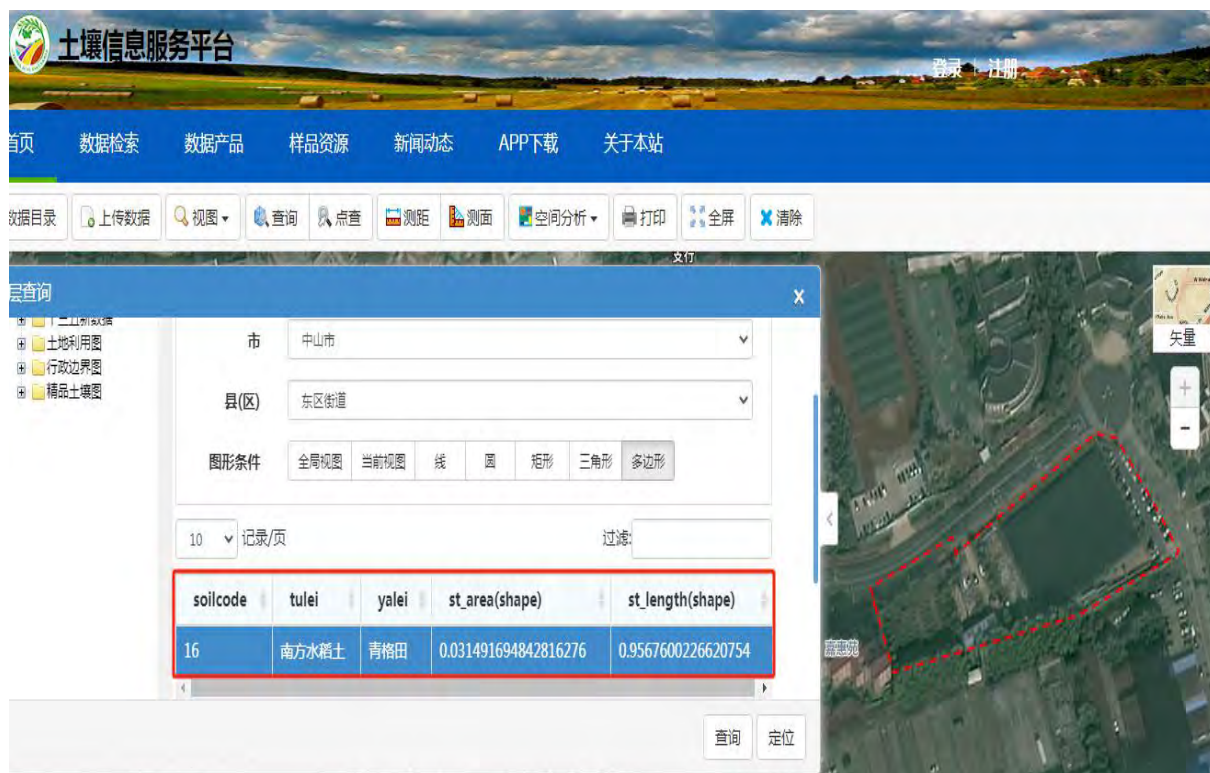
土壤信息服务平台

登录 | 注册

首页 数据检索 数据产品 样品资源 新闻动态 APP下载 关于本站

数据目录 上传数据 视图 查询 点查 测距 测面 空间分析 打印 全屏 清除

文竹

层查询 ×

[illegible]
土地利用图
行政边界图
精品土壤图

市 中山市

县(区) 东区街道

图形条件 全局视图 当前视图 线 圆 矩形 三角形 多边形

10 记录/页 过滤:

| soilcode | tulei | yalei | st_area(shape) | st_length(shape) |
|---|---|---|---|---|
| 16 | 南方水稻土 | 青格田 | 0.031491694842816276 | 0.9567600226620754 |

查询 定位

矢量

+
-

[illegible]苑